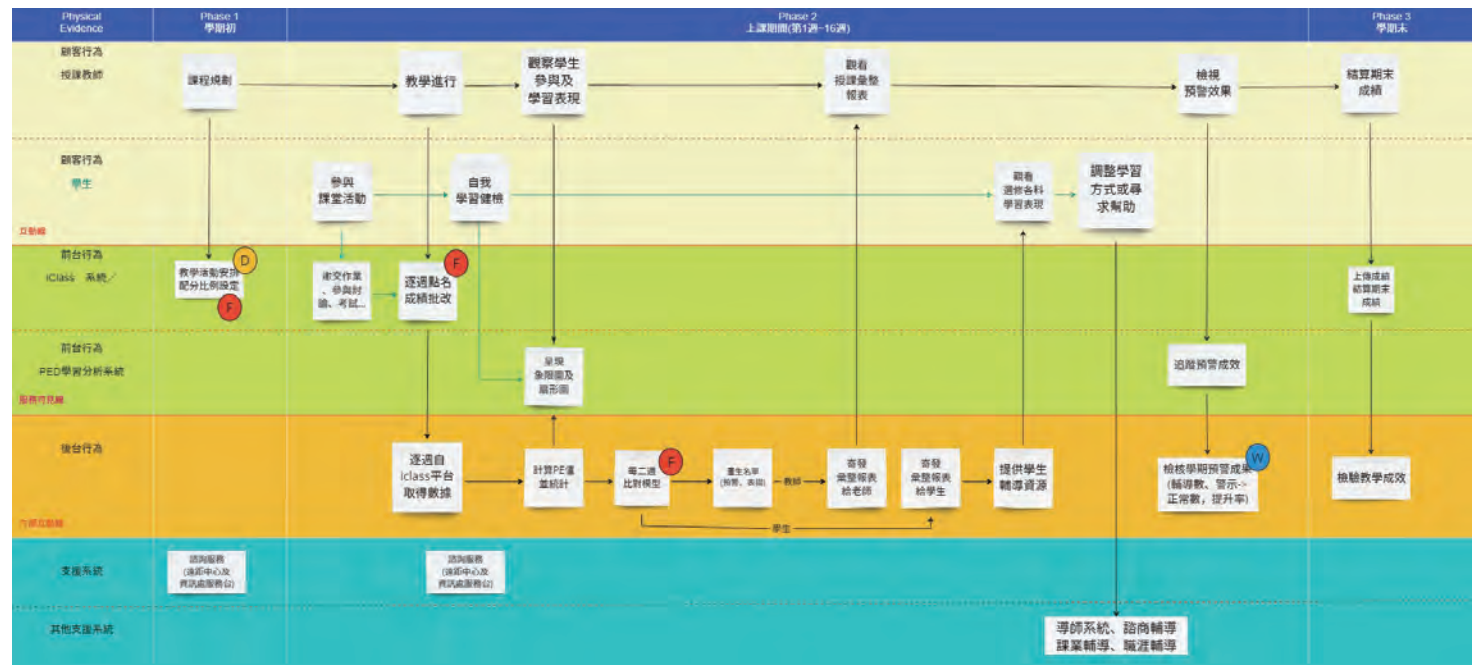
Physical Evidence

Phase 1
學期初

Phase 2
上課期間(第1週~16週)

Phase 3
學期末

顧客行為
授課教師

課程規劃

教學進行

觀察學生參與及學習表現

觀看授課彙整報表

檢視預警效果

結算期末成績

顧客行為
學生

參與課堂活動

自我學習健檢

觀看選修各科學習表現

調整學習方式或尋求幫助

互動線

前台行為
iClass 系統

教學活動安排配分比例設定

D

F

繳交作業、參與討論、考試...

逐週點名成績批改

F

上傳成績結算期末成績

前台行為
PED學習分析系統

呈現象限圖及扇形圖

追蹤預警成效

服務可見線

後台行為

逐週自iclass平台取得數據

計算PE值並統計

每二週比對模型

F

產生名單(預警、表揚)

教師

寄發彙整報表給老師

寄發彙整報表給學生

提供學生輔導資源

檢核學期預警成果(輔導數、警示->正常數，提升率)

W

檢驗教學成效

學生

內部互動線

支援系統

諮詢服務(遠距中心及資訊處服務(2)

諮詢服務(遠距中心及資訊處服務(2)

其他支援系統

導師系統、諮商輔導
課業輔導、職涯輔導